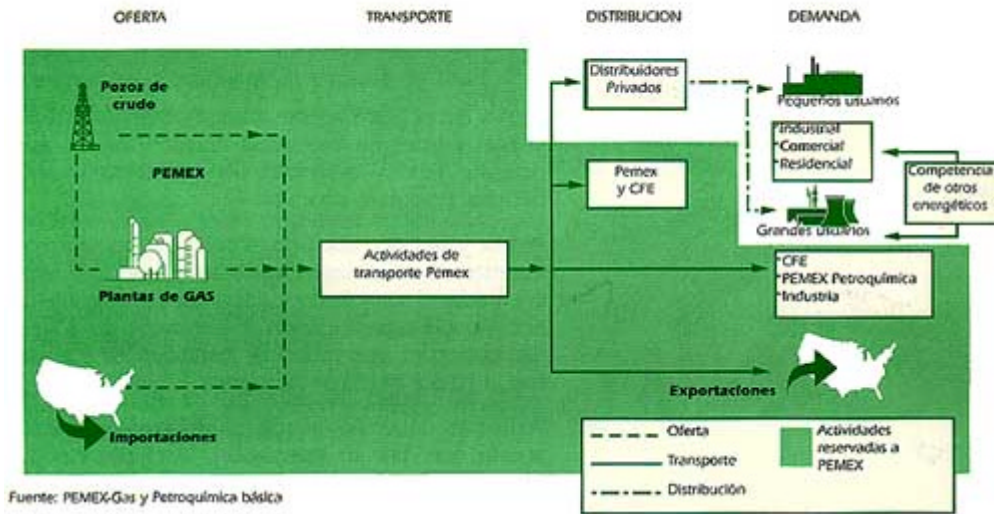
OFERTA

TRANSPORTE

DISTRIBUCION

DEMANDA

Pozos de crudo

PEMEX

Plantas de GAS

Importaciones

Actividades de transporte Pemex

Distribuidores Privados

Pemex y CFE

Pequeños usuarios

*Industrial
*Comercial
*Residencial

Competencia de otros energéticos

Grandes usuarios

*CFE
*PEMEX Petroquímica
*Industria

Exportaciones

Oferta

Transporte

Distribución

Actividades reservadas a PEMEX

Fuente: PEMEX-Gas y Petroquímica básica